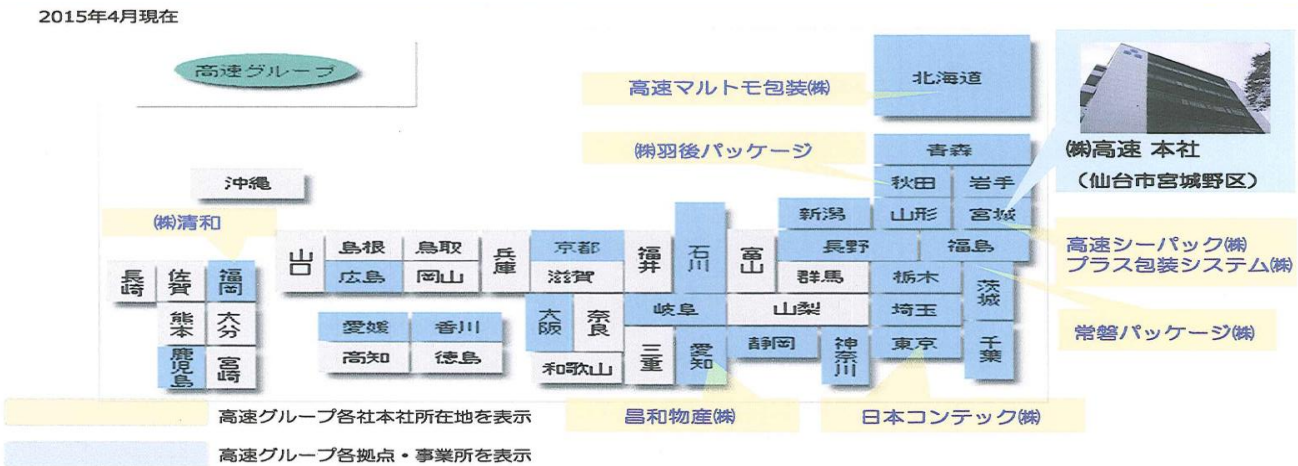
2015年4月現在

高速グループ

高速マルトモ包装㈱

北海道

㈱羽後パッケージ

青森

㈱高速 本社
（仙台市宮城野区）

秋田 岩手

沖縄

新潟 山形 宮城

㈱清和

山口 島根 鳥取 兵庫 京都 福井 石川 富山 長野 福島

高速シーパック㈱
プラス包装システム㈱

長崎 佐賀 福岡 広島 岡山 滋賀 群馬 栃木 茨城

熊本 大分 大阪 奈良 岐阜 山梨 埼玉

常磐パッケージ㈱

愛媛 香川 静岡 神奈川 東京 千葉

鹿児島 宮崎 高知 徳島 和歌山 三重 愛知

高速グループ各社本社所在地を表示

昌和物産㈱

日本コンテック㈱

高速グループ各拠点・事業所を表示